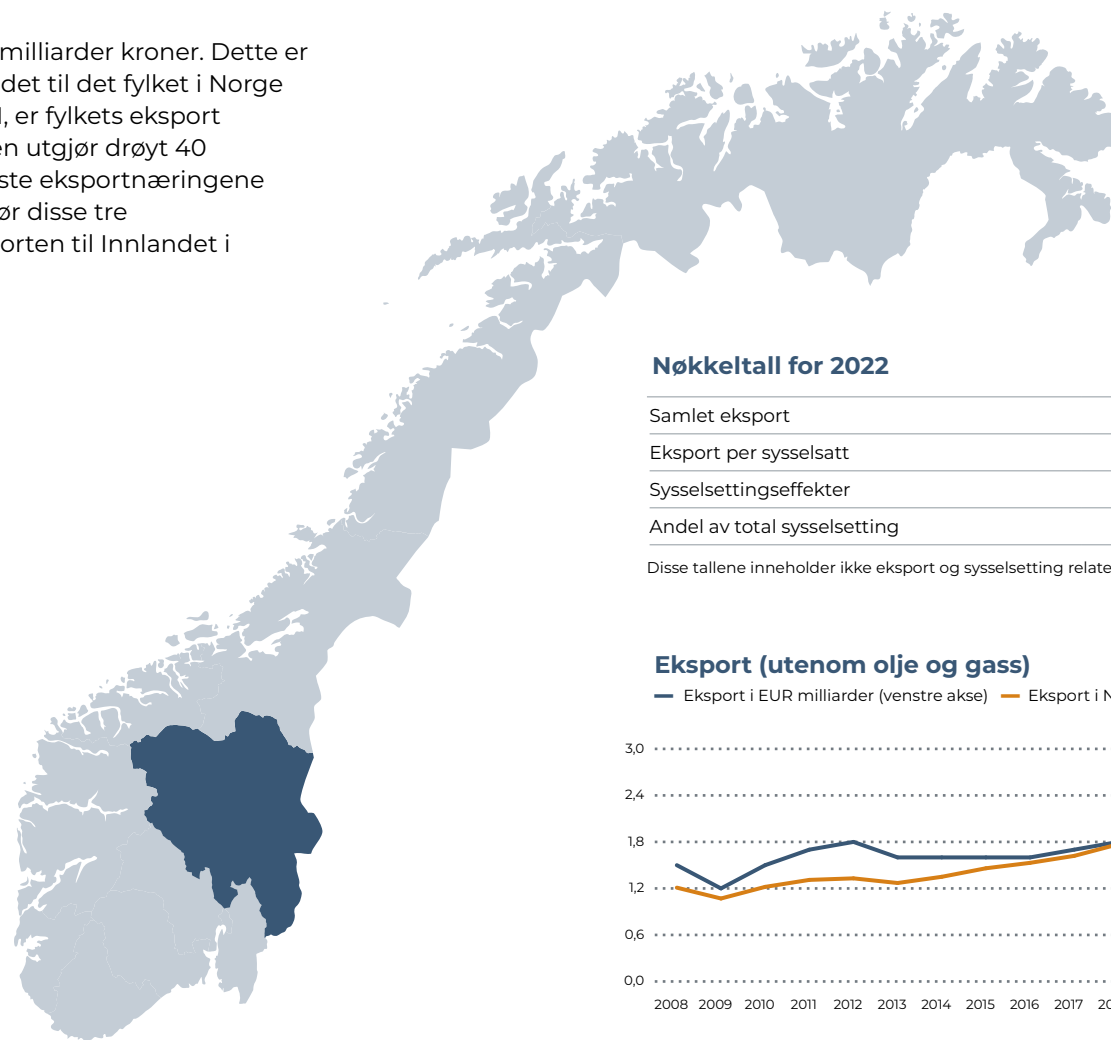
milliarder kroner. Dette er det til det fylket i Norge l, er fylkets eksport en utgjør drøyt 40 ste eksportnæringene ør disse tre orten til Innlandet i

Nøkkeltall for 2022

| Samlet eksport |
|---|
| Eksport per sysselsatt |
| Sysselsettingseffekter |
| Andel av total sysselsetting |

Disse tallene inneholder ikke eksport og sysselsetting relate

Eksport (utenom olje og gass)

Eksport i EUR milliarder (venstre akse) Eksport i N

3,0
2,4
1,8
1,2
0,6
0,0

2008 2009 2010 2011 2012 2013 2014 2015 2016 2017 20